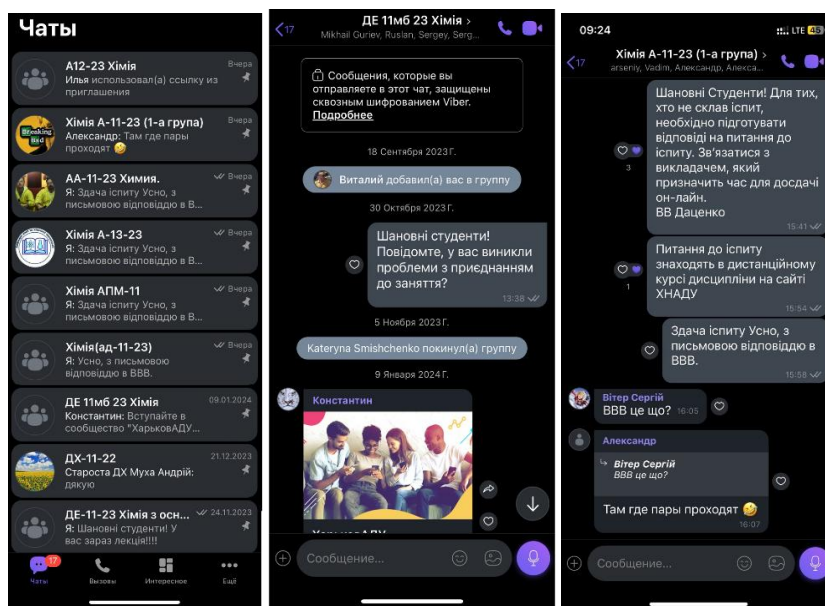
Чаты

А12-23 Хімія
Илья использовал(а) ссылку из приглашения
Вчера

Хімія А-11-23 (1-а група)
Александр: Там где пары проходят 😉
Вчера

АА-11-23. Хімия.
Я: Здача іспиту Усно, з письмовою відповіддю в В...
Вчера

Хімія А-13-23
Я: Здача іспиту Усно, з письмовою відповіддю в В...
Вчера

Хімія АПМ-11
Я: Здача іспиту Усно, з письмовою відповіддю в В...
Вчера

Хімія(ад-11-23)
Я: Усно, з письмовою відповіддю в ВВВ.
Вчера

ДЕ 11мб 23 Хімія
Константин: Вступайте в сообщество "ХарьковАДУ...
09.01.2024

ДХ-11-22
Староста ДХ Муха Андрій: дякую
21.12.2023

ДЕ-11-23 Хімія з осн...
Я: Шановні студенти! У вас зараз лекція!!!!
24.11.2023

17
Чаты Вызовы Интересное Ещё

17
ДЕ 11мб 23 Хімія >
Mikhail Guriev, Ruslan, Sergey, Serg...

Сообщения, которые вы отправляете в этот чат, защищены сквозным шифрованием Viber. Подробнее

18 Сентября 2023 Г.

Виталий добавил(а) вас в группу

30 Октября 2023 Г.

Шановні студенти! Повідомте, у вас виникли проблеми з приєднанням до заняття?
13:38

5 Ноября 2023 Г.

Kateryna Smishchenko покинул(а) группу

9 Января 2024 Г.

Константин

Сообщение...

09:24
LTE 45
17
Хімія А-11-23 (1-а група) >
arseniy, Vadim, Александр, Алекса...

Шановні Студенти! Для тих, хто не склав іспит, необхідно підготувати відповіді на питання до іспиту. Зв'язатися з викладачем, який призначить час для досдачі он-лайн.
ВВ Даценко
15:41
3

Питання до іспиту знаходять в дистанційному курсі дисципліни на сайті ХНАДУ
15:54
1

Здача іспиту Усно, з письмовою відповіддю в ВВВ.
15:58

Вітер Сергій
ВВВ це що? 16:05

Александр
Вітер Сергій
ВВВ це що?
Там где пары проходят 😉
16:07

Сообщение...